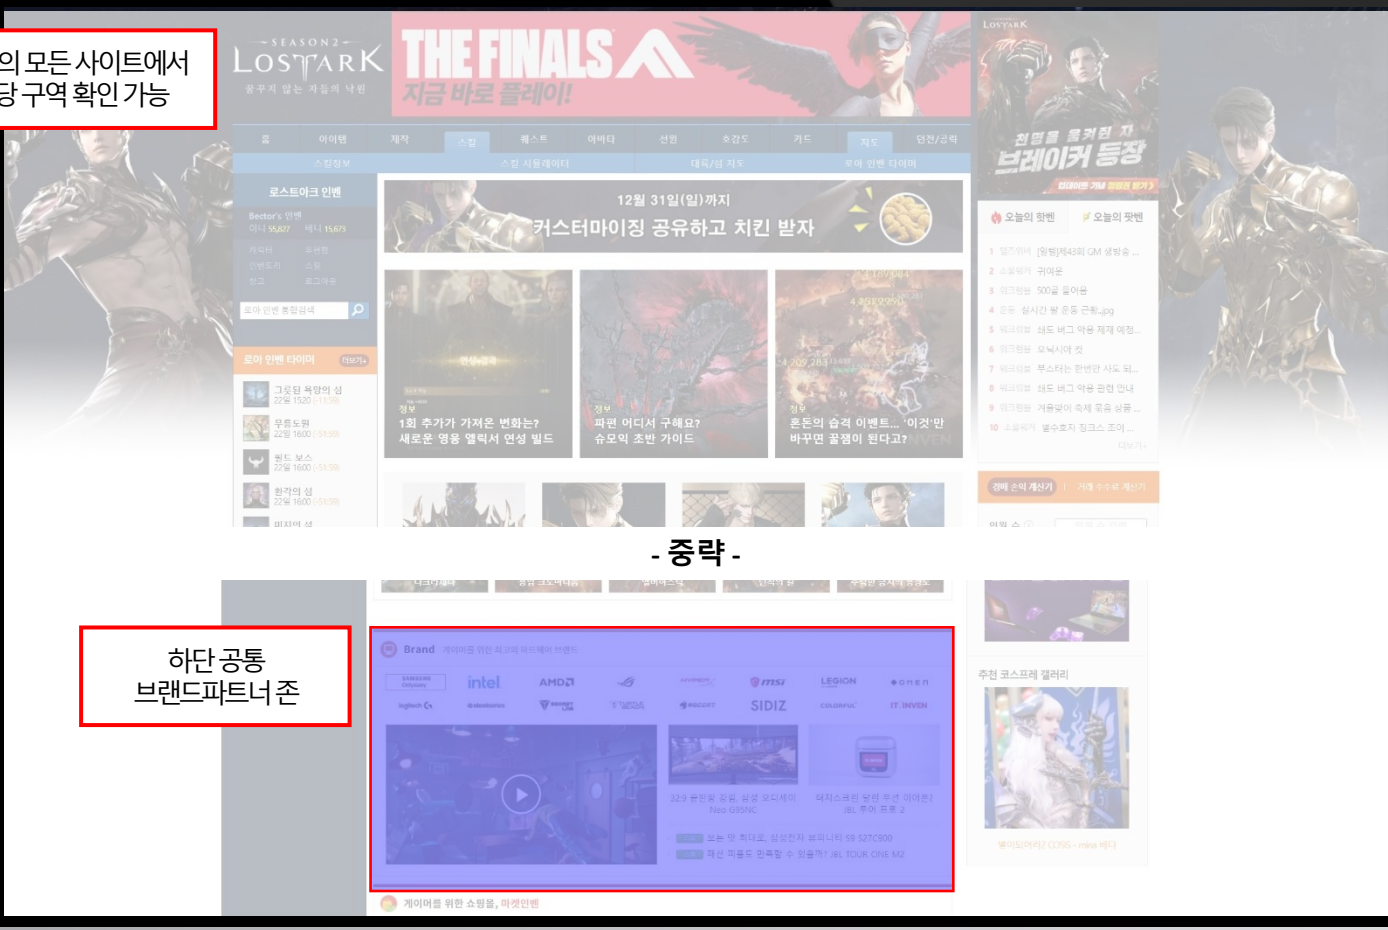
의 모든 사이트에서
당 구역 확인 가능

SEASON2
LOSTARK

THE FINALS
지금 바로 플레이!

LOSTARK
천명을 흩뜨린 자
브레이커 등장

홈 | 아이템 | 제작 | 스킬 | 퀘스트 | 아바타 | 섬 | 각인도 | 카드 | 지도 | 던전/공략

스킬정보 | 스킬 시뮬레이터 | 대륙/섬 지도 | 로아 인벤 타이머

로스트아크 인벤

12월 31일(일)까지
커스터마이징 공유하고 치킨 받자

오늘의 핫뱃 | 오늘의 팟뱃

로아 인벤 타이머

그로된 욕망의 섬
무릉도원
월드 보스
환각의 섬

1회 추가가 가져온 변화는? 새로운 영웅 엘릭서 연성 빌드
파편 어디서 구해요? 슈모익 초반 가이드
혼돈의 습격 이벤트... '이것'만 바꾸면 꿀잼이 된다고?

- 중략 -

하단 공통
브랜드파트너 존

Brand
intel.
AMD
msi
LEGION
OMEN
SIDIZ

추천 코스프레 갤러리

게이머를 위한 쇼핑몰, 마켓인벤